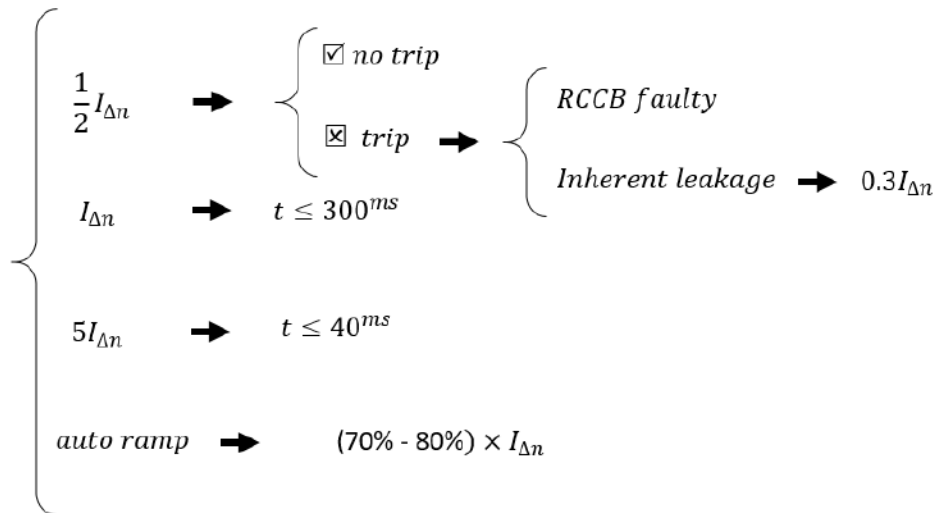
$\frac{1}{2}I_{\Delta n}$ ➡ ☑ $no\ trip$

☒ $trip$ ➡ $RCCB\ faulty$

$Inherent\ leakage$ ➡ $0.3I_{\Delta n}$

$I_{\Delta n}$ ➡ $t \leq 300^{ms}$

$5I_{\Delta n}$ ➡ $t \leq 40^{ms}$

$auto\ ramp$ ➡ (70% - 80%) $\times I_{\Delta n}$